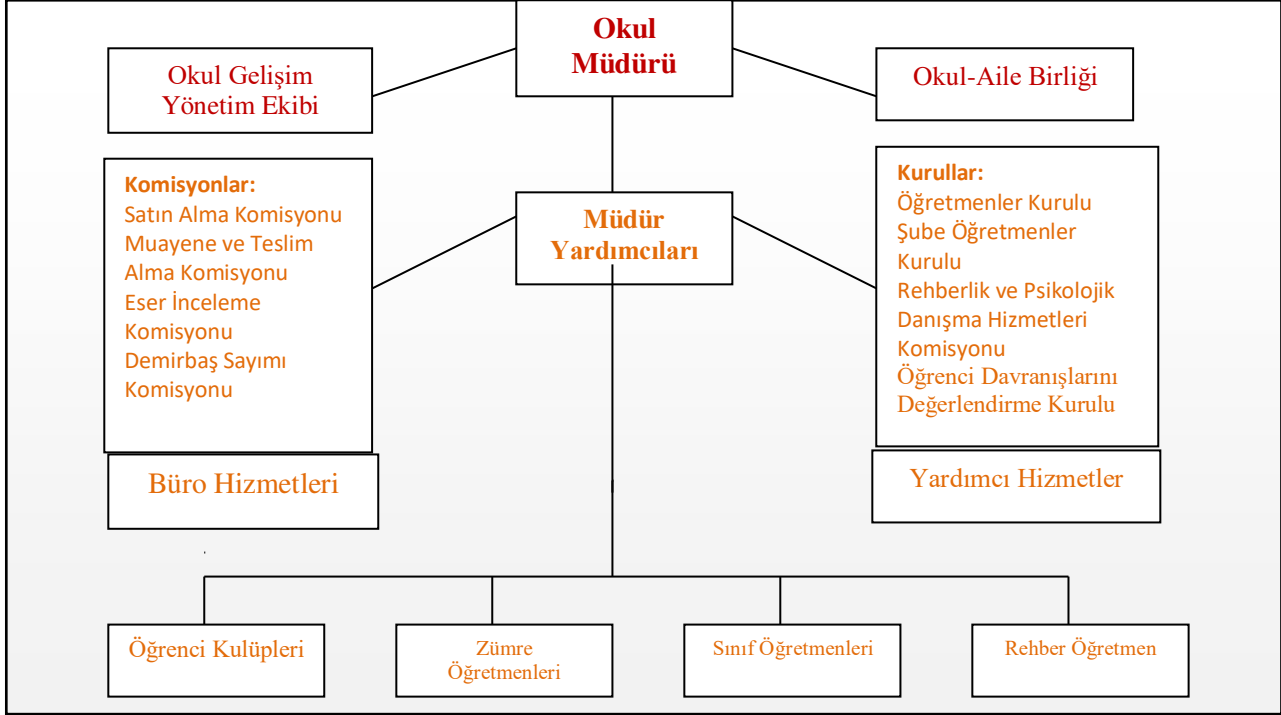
Okul Müdürü

Okul Gelişim Yönetim Ekibi

Okul-Aile Birliği

Komisyonlar:
Satın Alma Komisyonu
Muayene ve Teslim Alma Komisyonu
Eser İnceleme Komisyonu
Demirbaş Sayımı Komisyonu

Müdür Yardımcıları

Kurullar:
Öğretmenler Kurulu
Şube Öğretmenler Kurulu
Rehberlik ve Psikolojik Danışma Hizmetleri Komisyonu
Öğrenci Davranışlarını Değerlendirme Kurulu

Büro Hizmetleri

Yardımcı Hizmetler

Öğrenci Kulüpleri

Zümre Öğretmenleri

Sınıf Öğretmenleri

Rehber Öğretmen